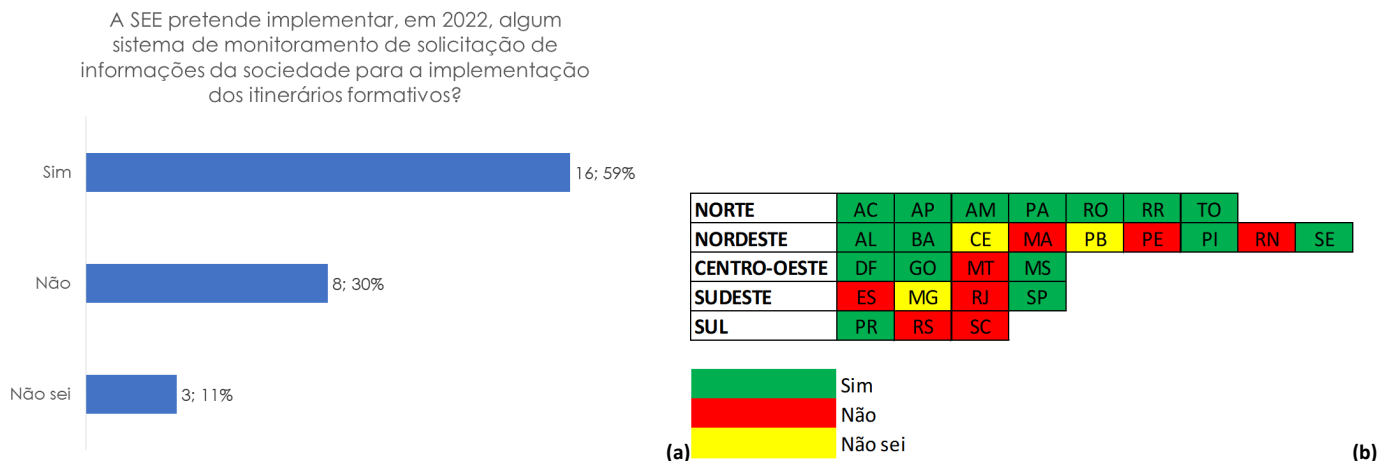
A SEE pretende implementar, em 2022, algum sistema de monitoramento de solicitação de informações da sociedade para a implementação dos itinerários formativos?

Sim 16; 59%
Não 8; 30%
Não sei 3; 11%

(a)

| NORTE | AC | AP | AM | PA | RO | RR | TO | | |
|---|---|---|---|---|---|---|---|---|---|
| NORDESTE | AL | BA | CE | MA | PB | PE | PI | RN | SE |
| CENTRO-OESTE | DF | GO | MT | MS | | | | | |
| SUDESTE | ES | MG | RJ | SP | | | | | |
| SUL | PR | RS | SC | | | | | | |

Sim
Não
Não sei

(b)